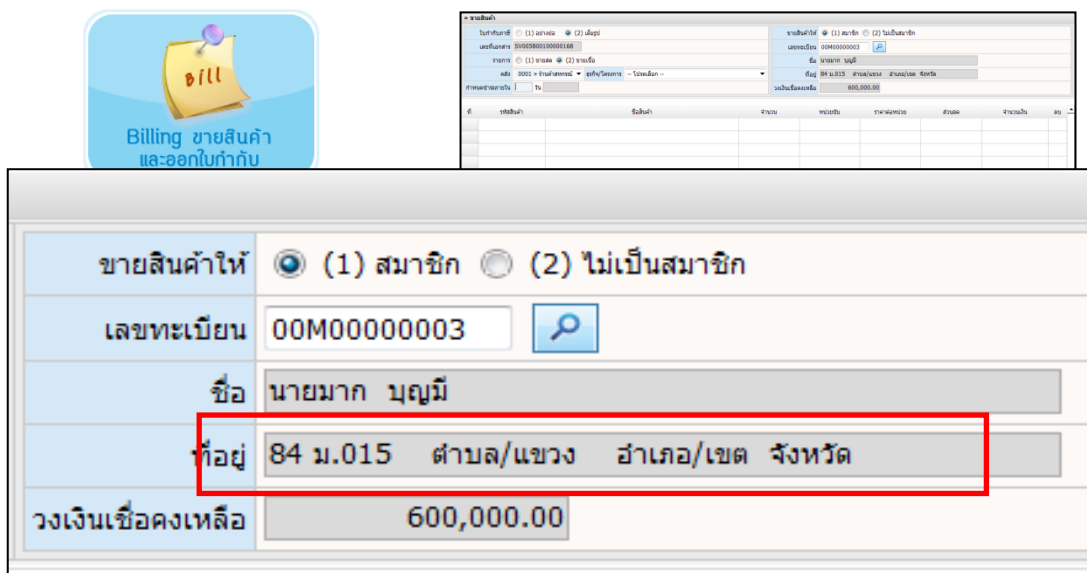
Bill

Billing ขายสินค้า และออกใบกำกับ

» ขายสินค้า

ใบกำกับภาษี (1) อย่างย่อ (2) เต็มรูป

เลขที่เอกสาร SV005800100000168

รายการ (1) ขายสด (2) ขายเชื่อ

คลัง 0001 > ร้านค้าสหกรณ์ ธุรกิจ/โครงการ -- โปรดเลือก --

กำหนดชำระภายใน วัน

ขายสินค้าให้ (1) สมาชิก (2) ไม่เป็นสมาชิก

เลขทะเบียน 00M00000003

ชื่อ นายมาก บุญมี

ที่อยู่ 84 ม.015 ตำบล/แขวง อำเภอ/เขต จังหวัด

วงเงินเชื่อคงเหลือ 600,000.00

| ที่ | รหัสสินค้า | ชื่อสินค้า | จำนวน | หน่วยนับ | ราคาต่อหน่วย | ส่วนลด | จำนวนเงิน | ลบ |
|---|---|---|---|---|---|---|---|---|

ขายสินค้าให้ (1) สมาชิก (2) ไม่เป็นสมาชิก

เลขทะเบียน 00M00000003

ชื่อ นายมาก บุญมี

ที่อยู่ 84 ม.015 ตำบล/แขวง อำเภอ/เขต จังหวัด

วงเงินเชื่อคงเหลือ 600,000.00